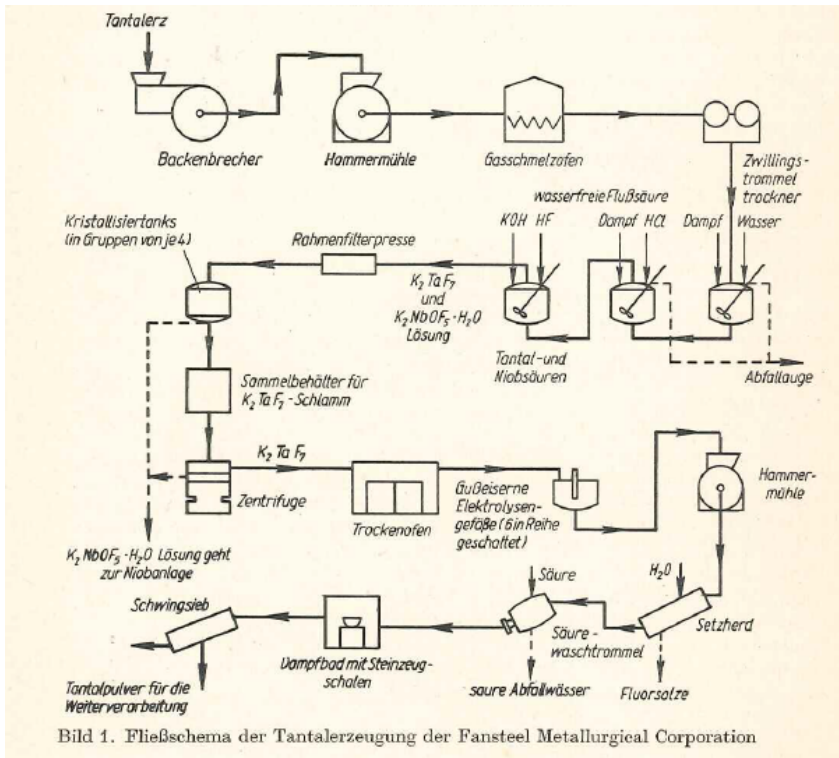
Tantalerz

Backenbrecher

Hammermühle

Gasschmelzofen

Zwillingstrommeltrockner

wasserfreie Flußsäure

KOH HF

Dampf HCl

Dampf Wasser

Kristallisiertanks (in Gruppen von je 4)

Rahmenfilterpresse

$K_2TaF_7$ und $K_2NbOF_5 \cdot H_2O$ Lösung

Tantal- und Niobsäuren

Abfallauge

Sammelbehälter für $K_2TaF_7$-Schlamm

$K_2TaF_7$

Zentrifuge

Trockenofen

Gußeiserne Elektrolysengefäße (6 in Reihe geschaltet)

Hammermühle

$K_2NbOF_5 \cdot H_2O$ Lösung geht zur Niobanlage

$H_2O$

Säure

Schwingsieb

Dampfbad mit Steinzeugschalen

Säurewaschtrommel

Setzherd

Tantalpulver für die Weiterverarbeitung

saure Abfallwässer

Fluorsalze

Bild 1. Fließschema der Tantalerzeugung der Fansteel Metallurgical Corporation